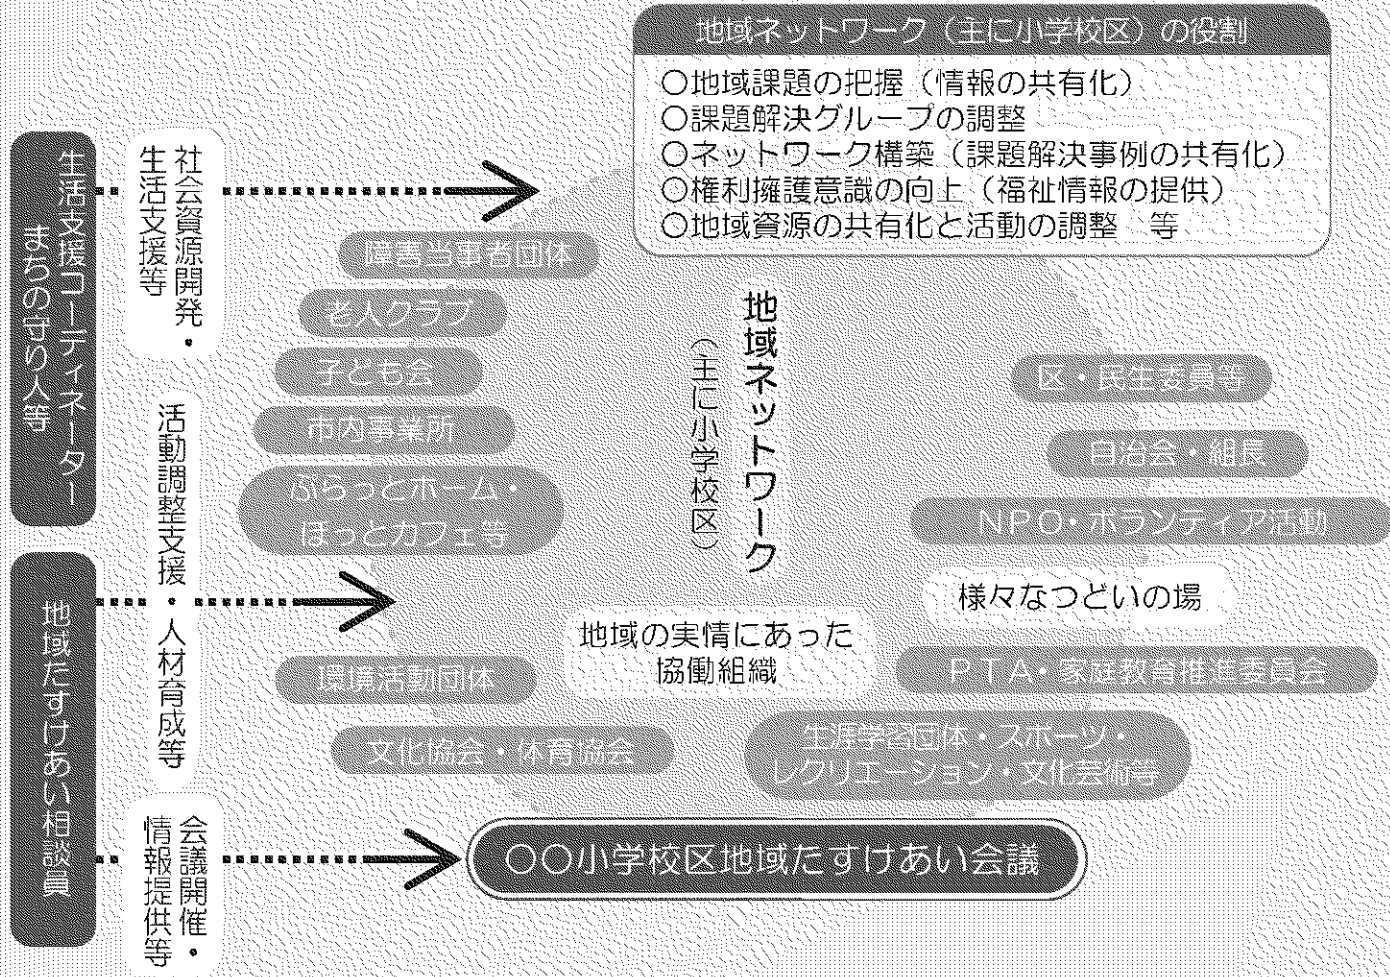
地域ネットワーク（主に小学校区）の役割

○地域課題の把握（情報の共有化）
○課題解決グループの調整
○ネットワーク構築（課題解決事例の共有化）
○権利擁護意識の向上（福祉情報の提供）
○地域資源の共有化と活動の調整　等

生活支援コーディネーター　まちの守り人等

社会資源開発・生活支援等

地域たすけあい相談員

活動調整支援・人材育成等

会議開催・情報提供等

障害当事者団体

老人クラブ

子ども会

市内事業所

ぷらっとホーム・ほっとカフェ等

地域ネットワーク（主に小学校区）

区・民生委員等

自治会・組長

NPO・ボランティア活動

様々なつどいの場

地域の実情にあった協働組織

環境活動団体

PTA・家庭教育推進委員会

文化協会・体育協会

生涯学習団体・スポーツ・レクリエーション・文化芸術等

○○小学校区地域たすけあい会議